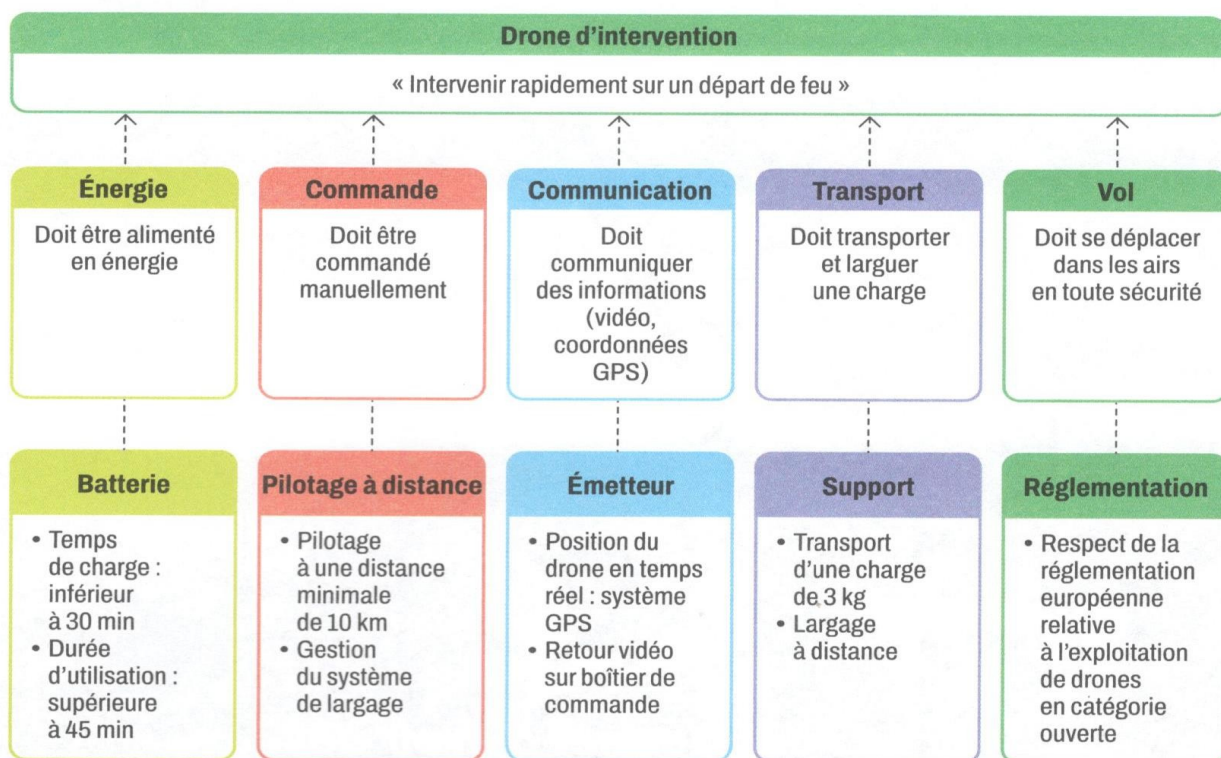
Drone d'intervention

« Intervenir rapidement sur un départ de feu »

Énergie

Doit être alimenté en énergie

Commande

Doit être commandé manuellement

Communication

Doit communiquer des informations (vidéo, coordonnées GPS)

Transport

Doit transporter et larguer une charge

Vol

Doit se déplacer dans les airs en toute sécurité

Batterie

• Temps de charge : inférieur à 30 min
• Durée d'utilisation : supérieure à 45 min

Pilotage à distance

• Pilotage à une distance minimale de 10 km
• Gestion du système de largage

Émetteur

• Position du drone en temps réel : système GPS
• Retour vidéo sur boîtier de commande

Support

• Transport d'une charge de 3 kg
• Largage à distance

Réglementation

• Respect de la réglementation européenne relative à l'exploitation de drones en catégorie ouverte